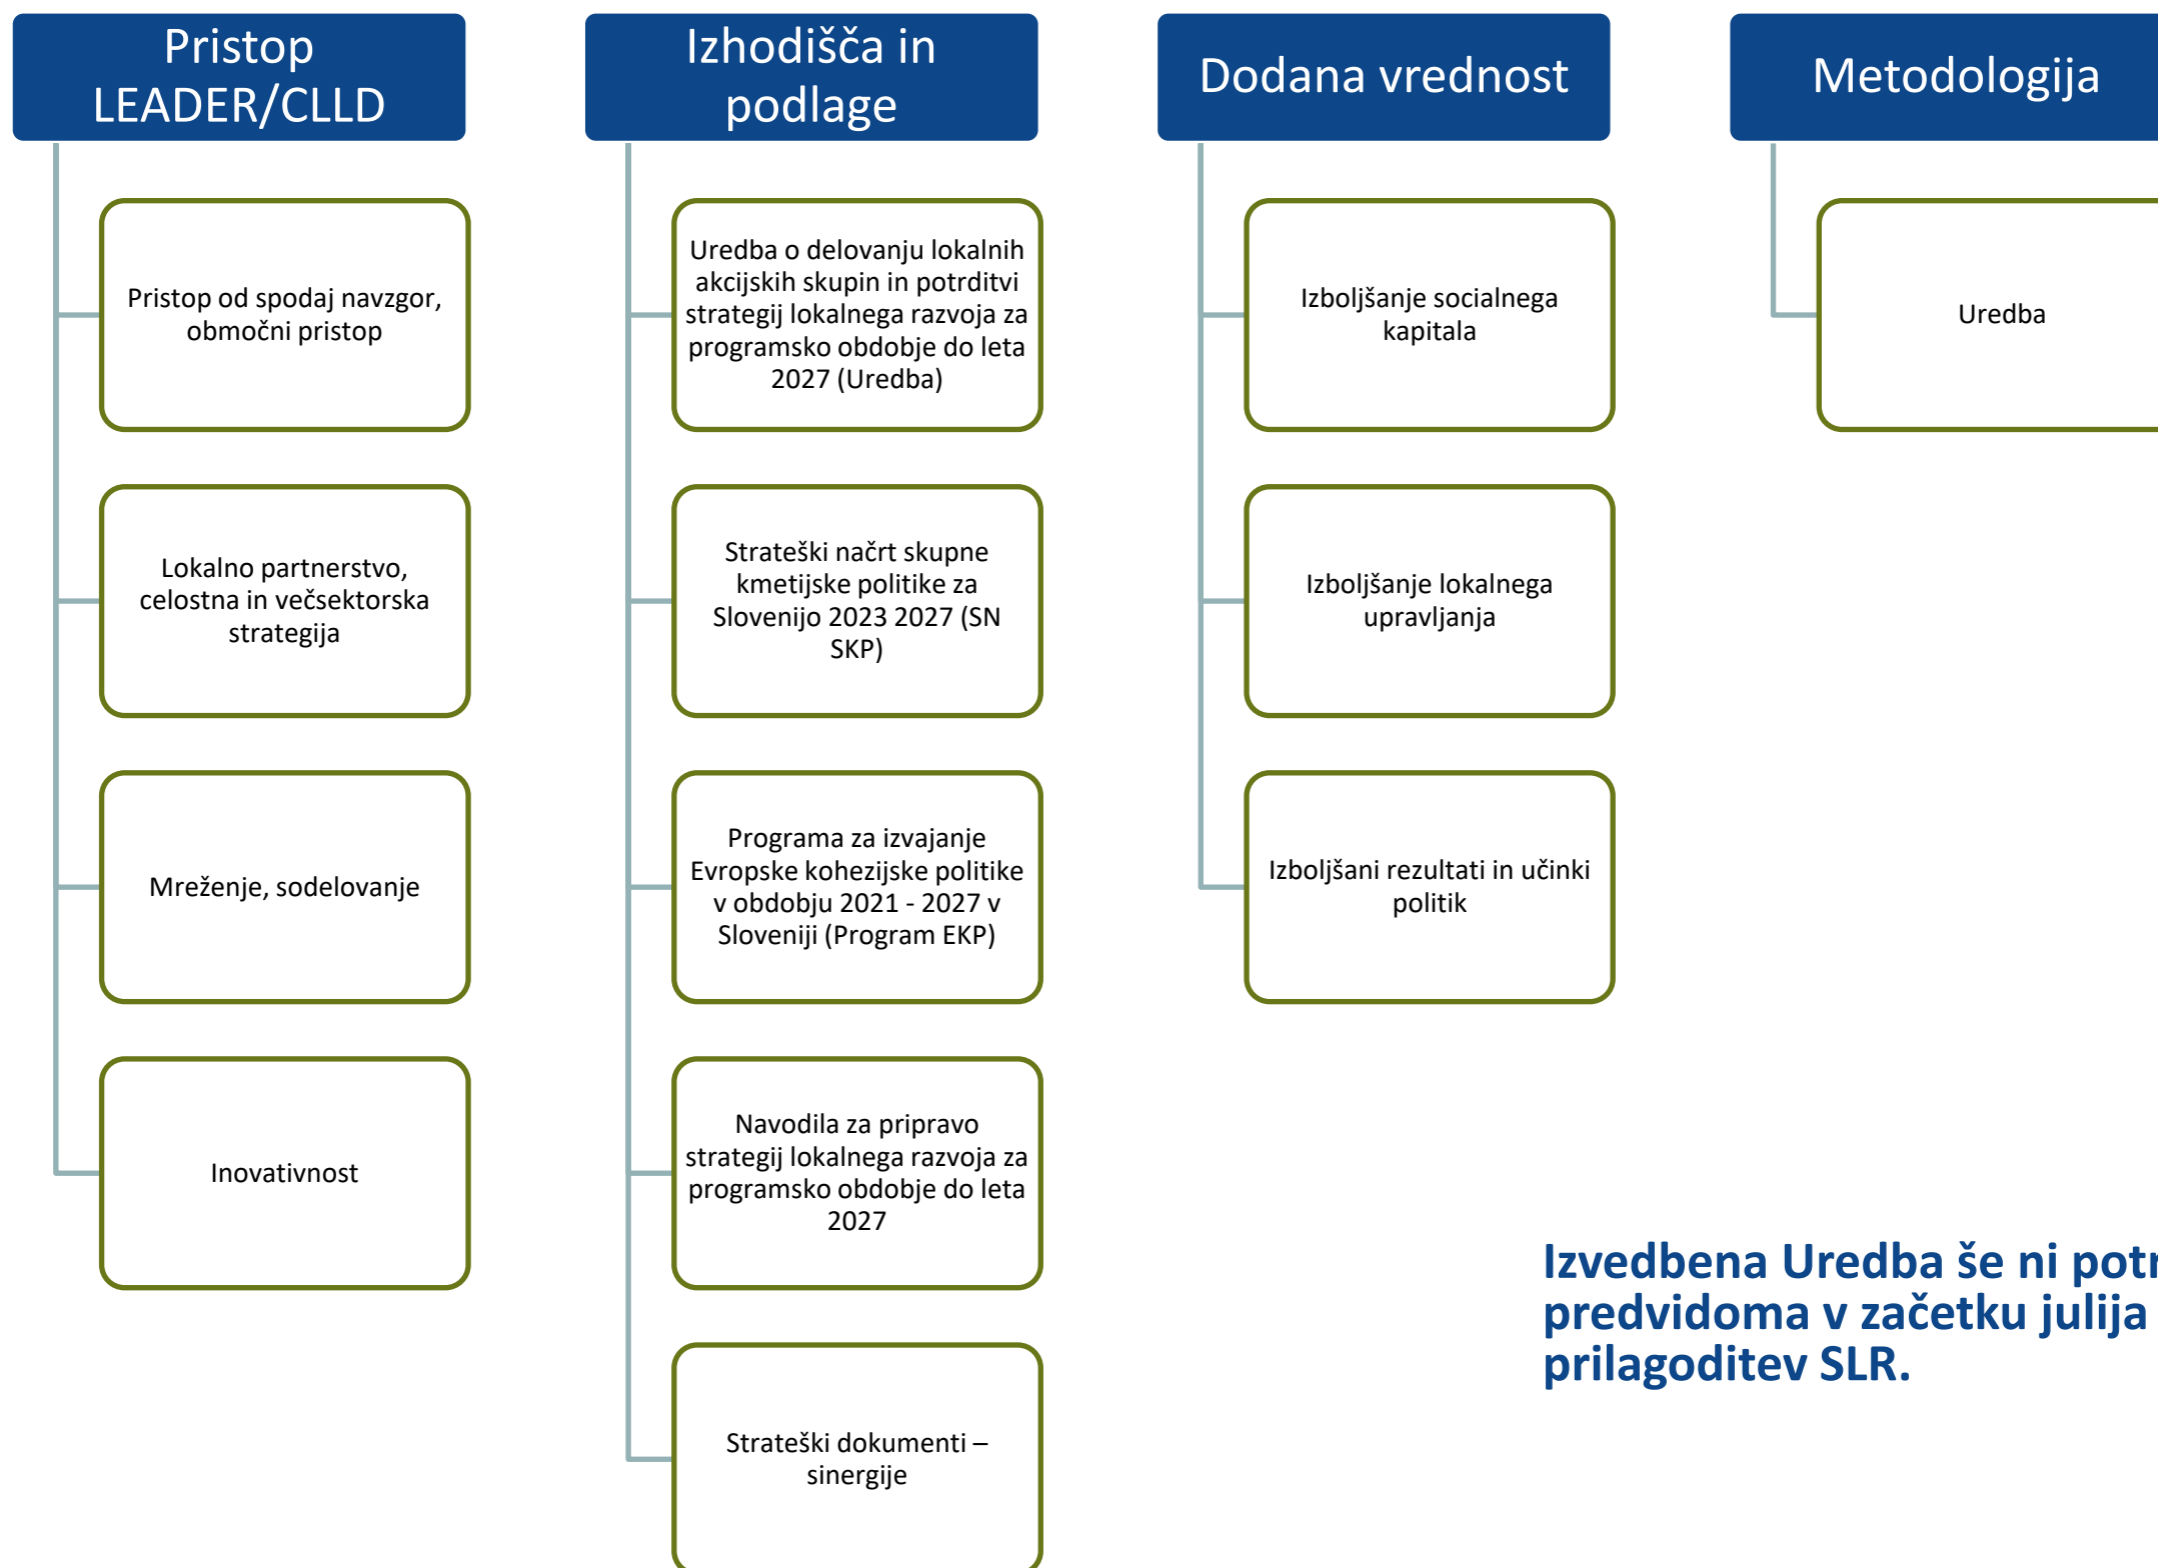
Pristop LEADER/CLLD

Pristop od spodaj navzgor, območni pristop

Lokalno partnerstvo, celostna in večsektorska strategija

Mreženje, sodelovanje

Inovativnost

Izhodišča in podlage

Uredba o delovanju lokalnih akcijskih skupin in potrditvi strategij lokalnega razvoja za programsko obdobje do leta 2027 (Uredba)

Strateški načrt skupne kmetijske politike za Slovenijo 2023 2027 (SN SKP)

Programa za izvajanje Evropske kohezijske politike v obdobju 2021 - 2027 v Sloveniji (Program EKP)

Navodila za pripravo strategij lokalnega razvoja za programsko obdobje do leta 2027

Strateški dokumenti – sinergije

Dodana vrednost

Izboljšanje socialnega kapitala

Izboljšanje lokalnega upravljanja

Izboljšani rezultati in učinki politik

Metodologija

Uredba

Izvedbena Uredba še ni potr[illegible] predvidoma v začetku julija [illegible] prilagoditev SLR.